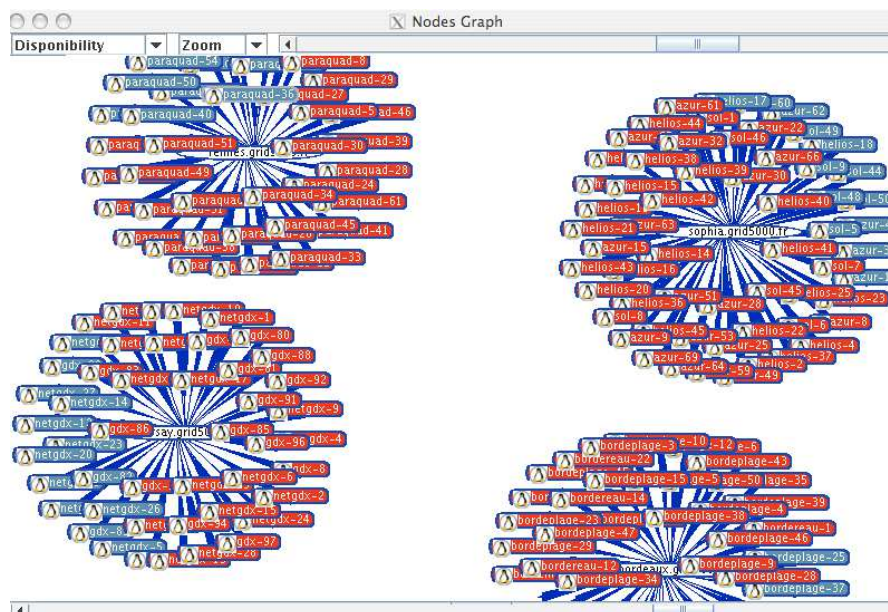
Nodes Graph
Disponibility
Zoom

paraquad-54
paraquad-8
paraquad-50
paraquad-29
paraquad-36
paraquad-27
paraquad-40
paraquad-5
paraquad-46
paraquad-51
paraquad-30
paraquad-39
rennes.grid5
paraquad-49
paraquad-28
paraquad-24
paraquad-34
paraquad-61
paraquad-45
paraquad-41
paraquad-33

helios-17
azur-61
azur-62
helios-44
sol-1
azur-22
azur-32
sol-46
helios-18
helios-38
azur-66
helios-39
azur-30
helios-15
helios-42
helios-40
sophia.grid5000.fr
helios-21
helios-41
azur-15
helios-14
helios-43
helios-16
sol-5
sol-7
helios-20
sol-45
helios-25
helios-36
azur-51
azur-28
sol-8
helios-45
helios-22
azur-8
azur-9
azur-25
helios-4
helios-37
azur-69
azur-64
helios-2
helios-49

netgdx-1
gdx-80
gdx-88
netgdx
gdx-92
netgdx-14
gdx-91
netgdx-9
gdx-86
say.grid50
gdx-85
gdx-96
gdx-4
netgdx-23
netgdx-20
gdx-8
netgdx-6
netgdx-2
netgdx-26
netgdx-15
netgdx-24
gdx-94
gdx-97
netgdx-5

bordeplage-3
bordereau-22
bordeplage-43
bordeplage-15
bordeplage-35
bordereau-14
bordeplage-39
bordeplage-23
bordeplage-38
bordereau-1
bordeplage-47
bordeplage-46
bordeplage-29
bordeplage-25
bordereau-12
bordeplage-9
bordeplage-28
bordeplage-34
bordeplage-37